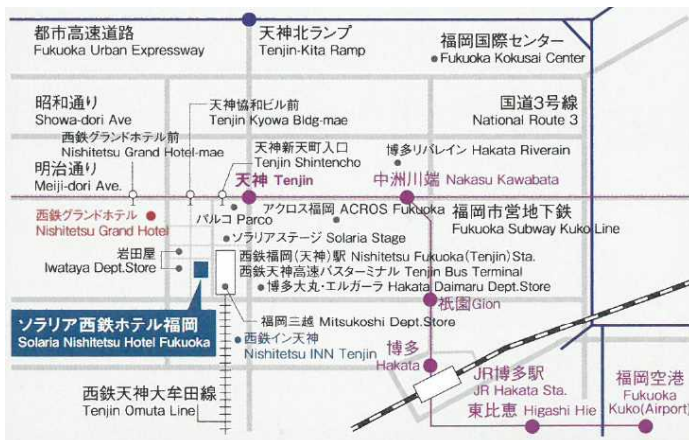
都市高速道路
Fukuoka Urban Expressway

天神北ランプ
Tenjin-Kita Ramp

福岡国際センター
Fukuoka Kokusai Center

昭和通り
Showa-dori Ave

天神協和ビル前
Tenjin Kyowa Bldg-mae

国道3号線
National Route 3

西鉄グランドホテル前
Nishitetsu Grand Hotel-mae

明治通り
Meiji-dori Ave.

天神新天町入口
Tenjin Shintencho

博多リバレイン Hakata Riverain

天神 Tenjin

中洲川端 Nakasu Kawabata

西鉄グランドホテル
Nishitetsu Grand Hotel

パルコ Parco

アクロス福岡 ACROS Fukuoka

福岡市営地下鉄
Fukuoka Subway Kuko Line

ソラリアステージ Solaria Stage

岩田屋
Iwataya Dept.Store

西鉄福岡（天神）駅 Nishitetsu Fukuoka (Tenjin) Sta.
西鉄天神高速バスターミナル Tenjin Bus Terminal
博多大丸・エルガーラ Hakata Daimaru Dept.Store

祇園 Gion

ソラリア西鉄ホテル福岡
Solaria Nishitetsu Hotel Fukuoka

福岡三越 Mitsukoshi Dept.Store

西鉄イン天神
Nishitetsu INN Tenjin

博多
Hakata

JR博多駅
JR Hakata Sta.

福岡空港
Fukuoka
Kuko(Airport)

西鉄天神大牟田線
Tenjin Omuta Line

東比恵 Higashi Hie